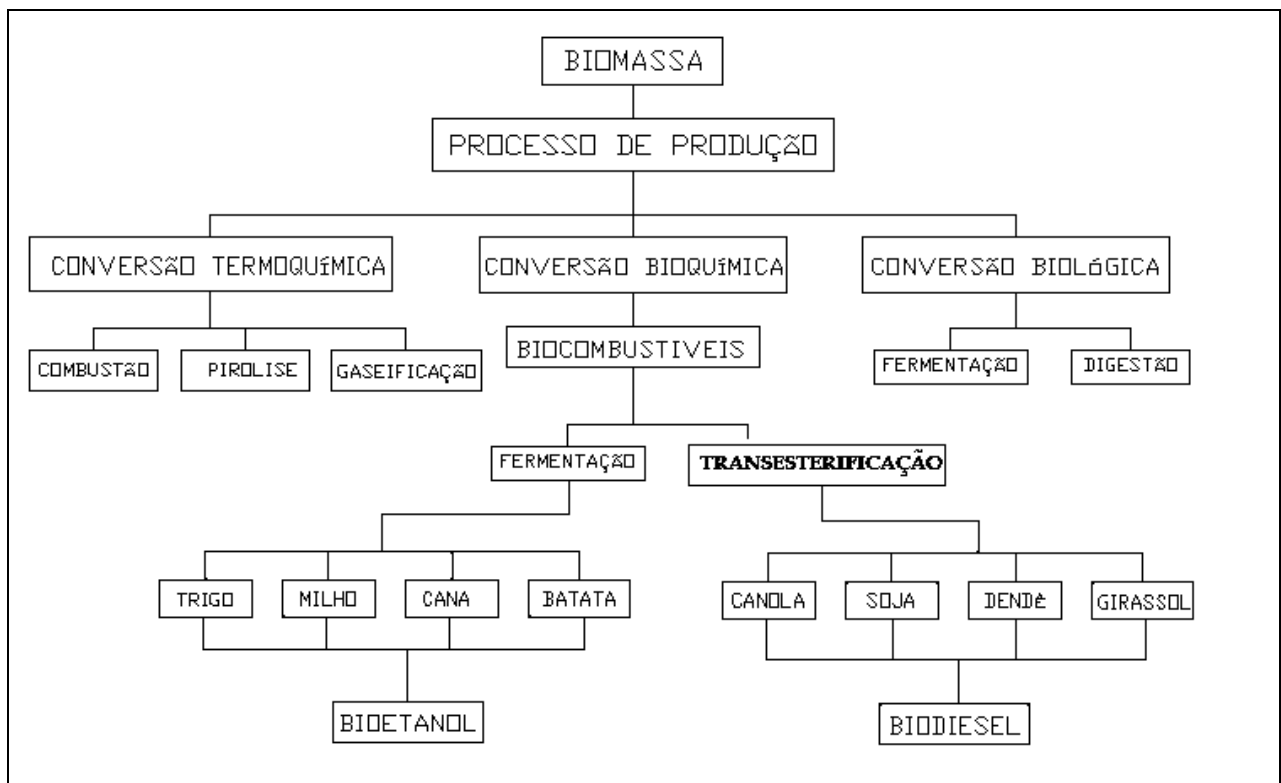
BIOMASSA

PROCESSO DE PRODUÇÃO

CONVERSÃO TERMOQUÍMICA

CONVERSÃO BIOQUÍMICA

CONVERSÃO BIOLÓGICA

COMBUSTÃO

PIROLISE

GASEIFICAÇÃO

BIOCOMBUSTIVEIS

FERMENTAÇÃO

DIGESTÃO

FERMENTAÇÃO

TRANSESTERIFICAÇÃO

TRIGO

MILHO

CANA

BATATA

CANOLA

SOJA

DENDÊ

GIRASSOL

BIOETANOL

BIODIESEL